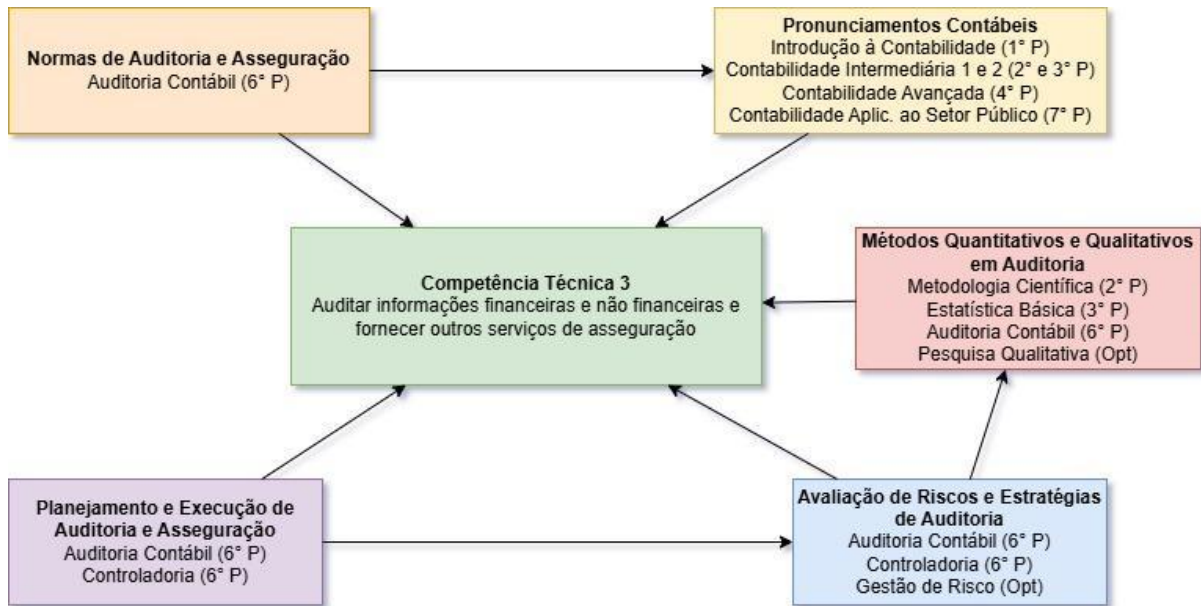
Normas de Auditoria e Asseguração
Auditoria Contábil (6° P)

Pronunciamentos Contábeis
Introdução à Contabilidade (1° P)
Contabilidade Intermediária 1 e 2 (2° e 3° P)
Contabilidade Avançada (4° P)
Contabilidade Aplic. ao Setor Público (7° P)

Competência Técnica 3
Auditar informações financeiras e não financeiras e fornecer outros serviços de asseguração

Métodos Quantitativos e Qualitativos em Auditoria
Metodologia Científica (2° P)
Estatística Básica (3° P)
Auditoria Contábil (6° P)
Pesquisa Qualitativa (Opt)

Planejamento e Execução de Auditoria e Asseguração
Auditoria Contábil (6° P)
Controladoria (6° P)

Avaliação de Riscos e Estratégias de Auditoria
Auditoria Contábil (6° P)
Controladoria (6° P)
Gestão de Risco (Opt)